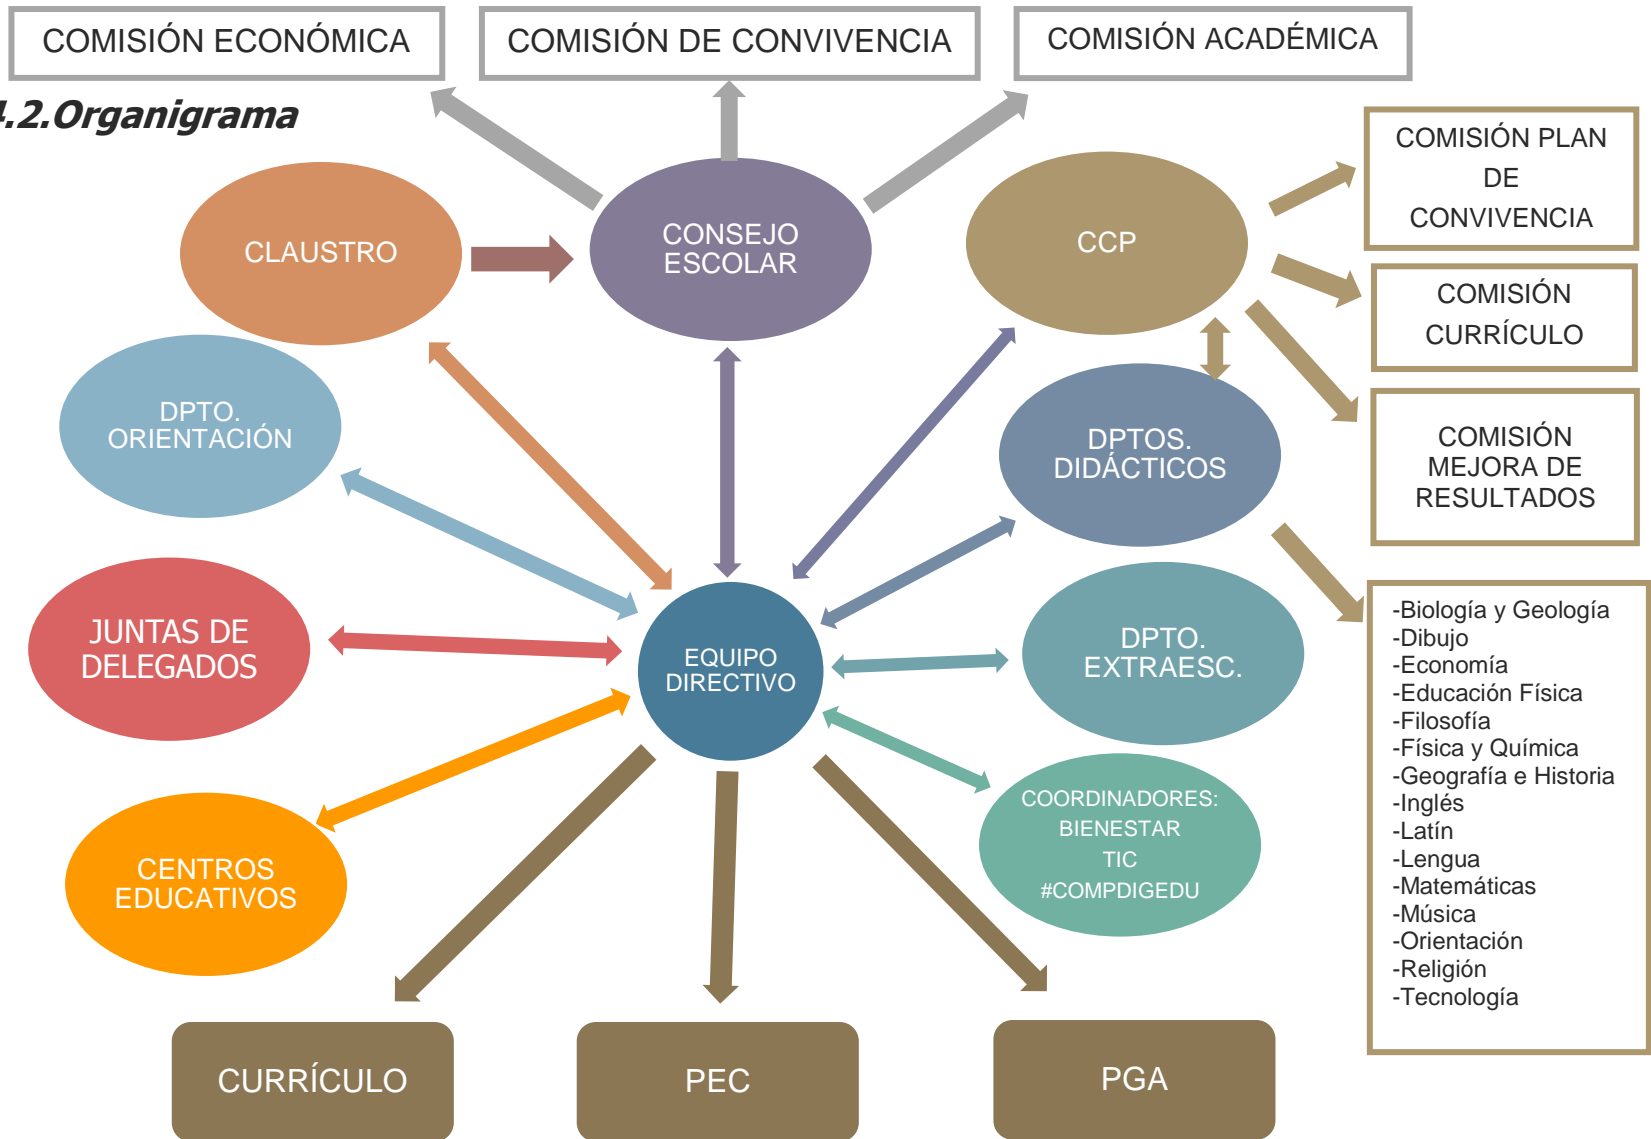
COMISIÓN ECONÓMICA

COMISIÓN DE CONVIVENCIA

COMISIÓN ACADÉMICA

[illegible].2.Organigrama

CLAUSTRO

CONSEJO ESCOLAR

CCP

COMISIÓN PLAN DE CONVIVENCIA

COMISIÓN CURRÍCULO

COMISIÓN MEJORA DE RESULTADOS

DPTO. ORIENTACIÓN

DPTOS. DIDÁCTICOS

JUNTAS DE DELEGADOS

EQUIPO DIRECTIVO

DPTO. EXTRAESC.

CENTROS EDUCATIVOS

COORDINADORES:
BIENESTAR
TIC
#COMPDIGEDU

-Biología y Geología
-Dibujo
-Economía
-Educación Física
-Filosofía
-Física y Química
-Geografía e Historia
-Inglés
-Latín
-Lengua
-Matemáticas
-Música
-Orientación
-Religión
-Tecnología

CURRÍCULO

PEC

PGA